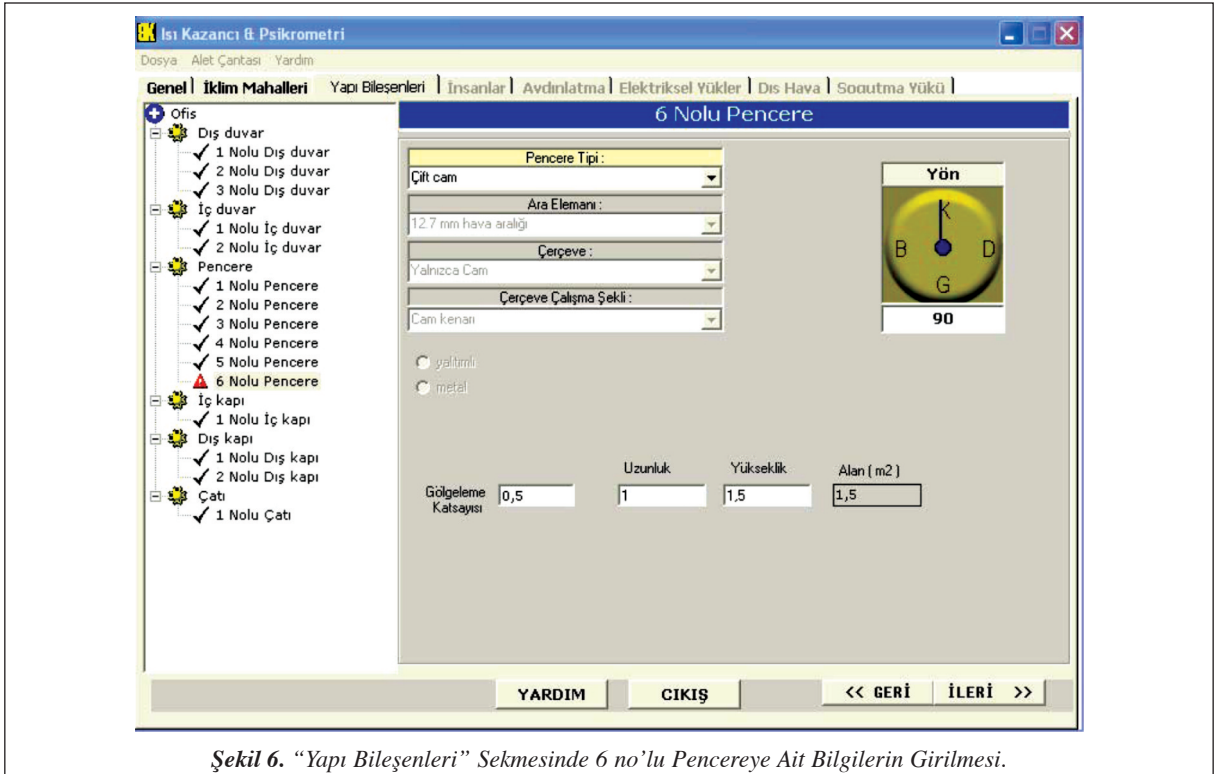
Isı Kazancı & Psikrometri

Dosya Alet Çantası Yardım

Genel | İklim Mahalleri | Yapı Bileşenleri | İnsanlar | Aydınlatma | Elektriksel Yükler | Dış Hava | Soğutma Yükü |

Ofis
Dış duvar
1 Nolu Dış duvar
2 Nolu Dış duvar
3 Nolu Dış duvar
İç duvar
1 Nolu İç duvar
2 Nolu İç duvar
Pencere
1 Nolu Pencere
2 Nolu Pencere
3 Nolu Pencere
4 Nolu Pencere
5 Nolu Pencere
6 Nolu Pencere
İç kapı
1 Nolu İç kapı
Dış kapı
1 Nolu Dış kapı
2 Nolu Dış kapı
Çatı
1 Nolu Çatı

6 Nolu Pencere

Pencere Tipi :
Çift cam
Ara Elemanı :
12.7 mm hava aralığı
Çerçeve :
Yalnızca Cam
Çerçeve Çalışma Şekli :
Cam kenarı

yalıtımlı
metal

Yön
K
B D
G
90

Gölgeleme Katsayısı 0,5
Uzunluk 1
Yükseklik 1,5
Alan ( m2 ) 1,5

YARDIM CIKIŞ << GERİ İLERİ >>

Şekil 6. “Yapı Bileşenleri” Sekmesinde 6 no’lu Pencereye Ait Bilgilerin Girilmesi.